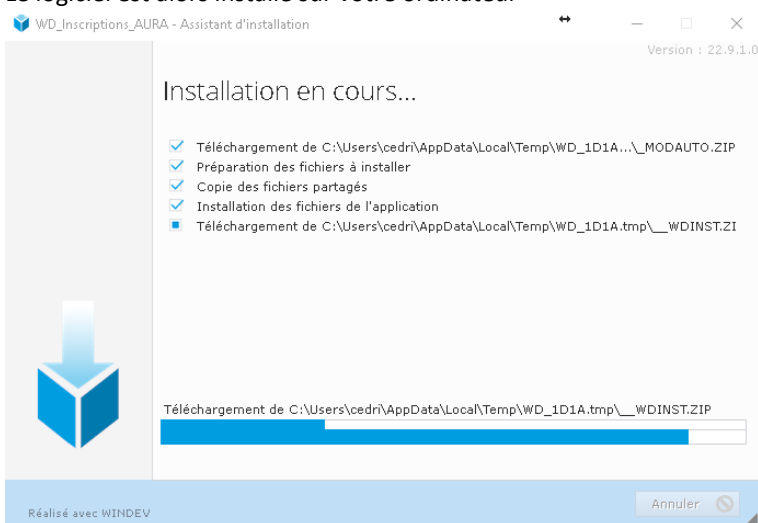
WD_Inscriptions_AURA - Assistant d'installation

Version : 22.9.1.0

Installation en cours...

Téléchargement de C:\Users\cedri\AppData\Local\Temp\WD_1D1A...\_MODAUTO.ZIP
Préparation des fichiers à installer
Copie des fichiers partagés
Installation des fichiers de l'application
Téléchargement de C:\Users\cedri\AppData\Local\Temp\WD_1D1A.tmp\__WDINST.ZI

Téléchargement de C:\Users\cedri\AppData\Local\Temp\WD_1D1A.tmp\__WDINST.ZIP

Réalisé avec WINDEV

Annuler